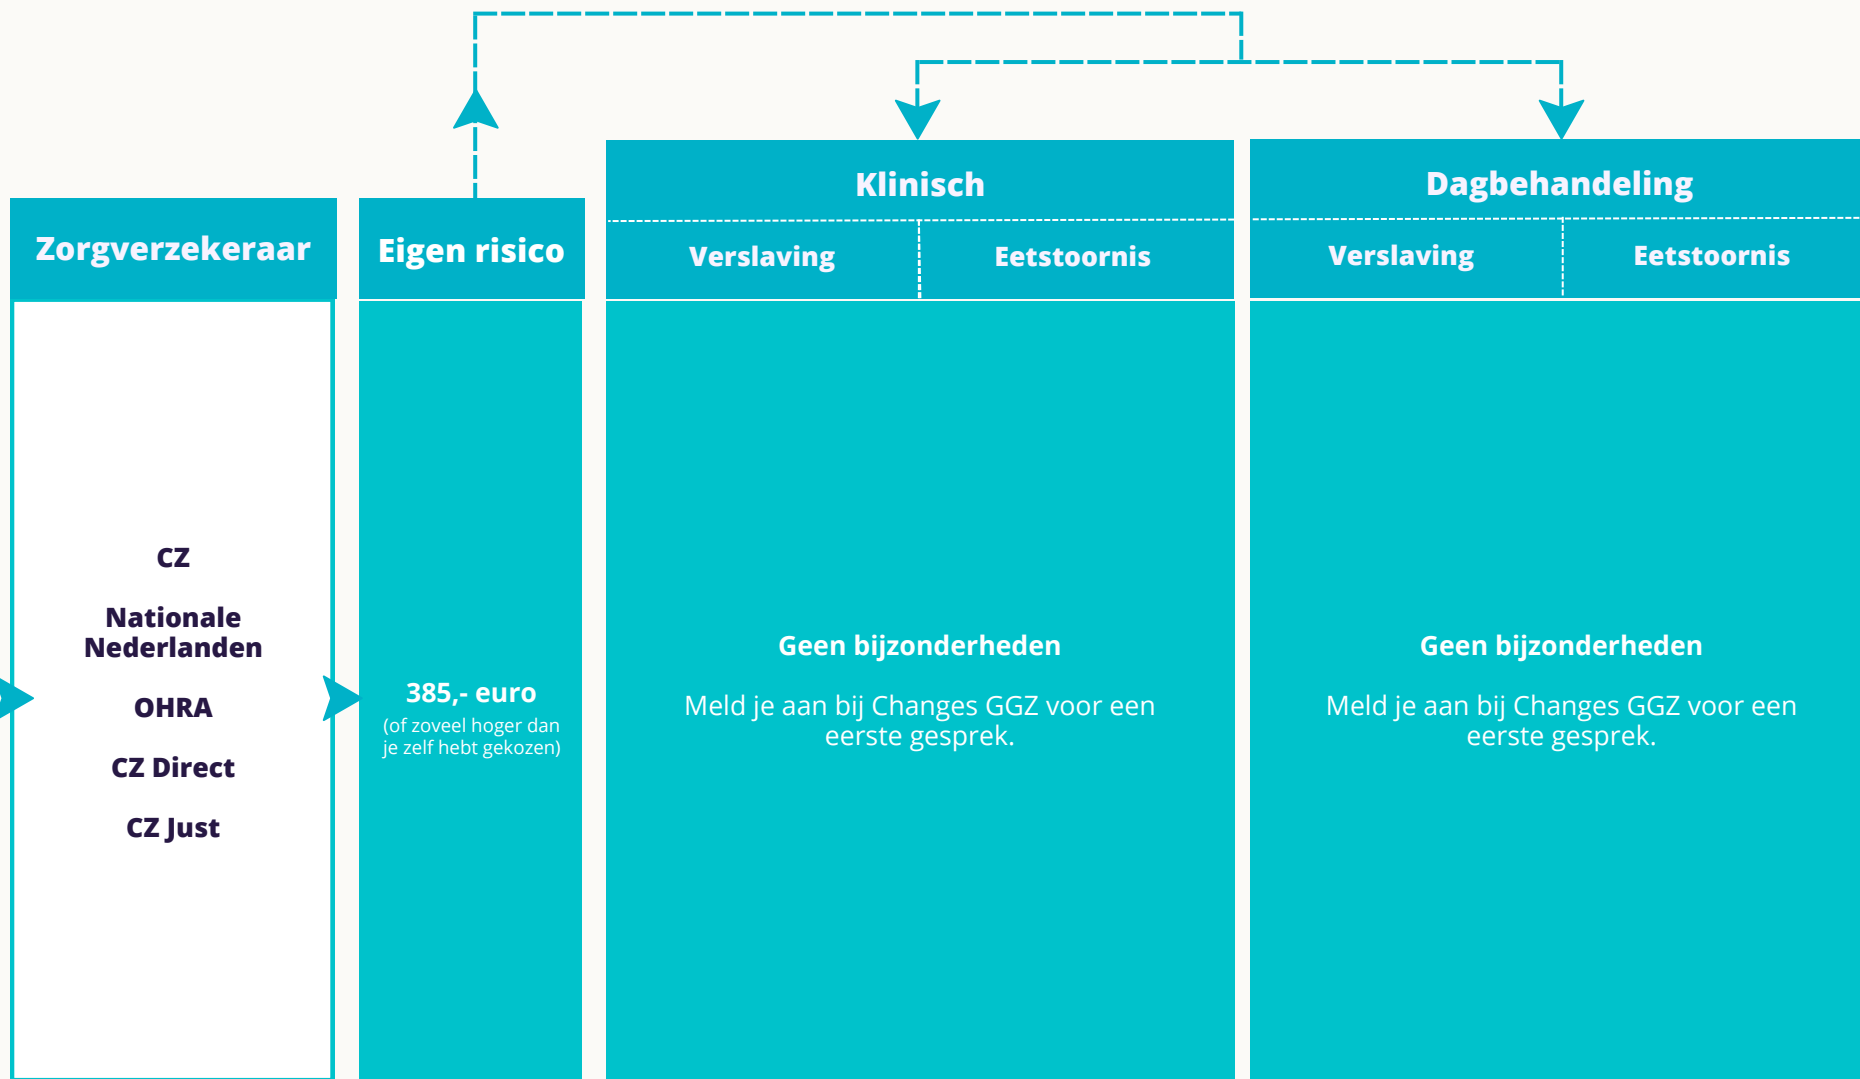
Zorgverzekeraar

CZ

Nationale Nederlanden

OHRA

CZ Direct

CZ Just

Eigen risico

385,- euro
(of zoveel hoger dan je zelf hebt gekozen)

Klinisch

Verslaving

Eetstoornis

Geen bijzonderheden

Meld je aan bij Changes GGZ voor een eerste gesprek.

Dagbehandeling

Verslaving

Eetstoornis

Geen bijzonderheden

Meld je aan bij Changes GGZ voor een eerste gesprek.